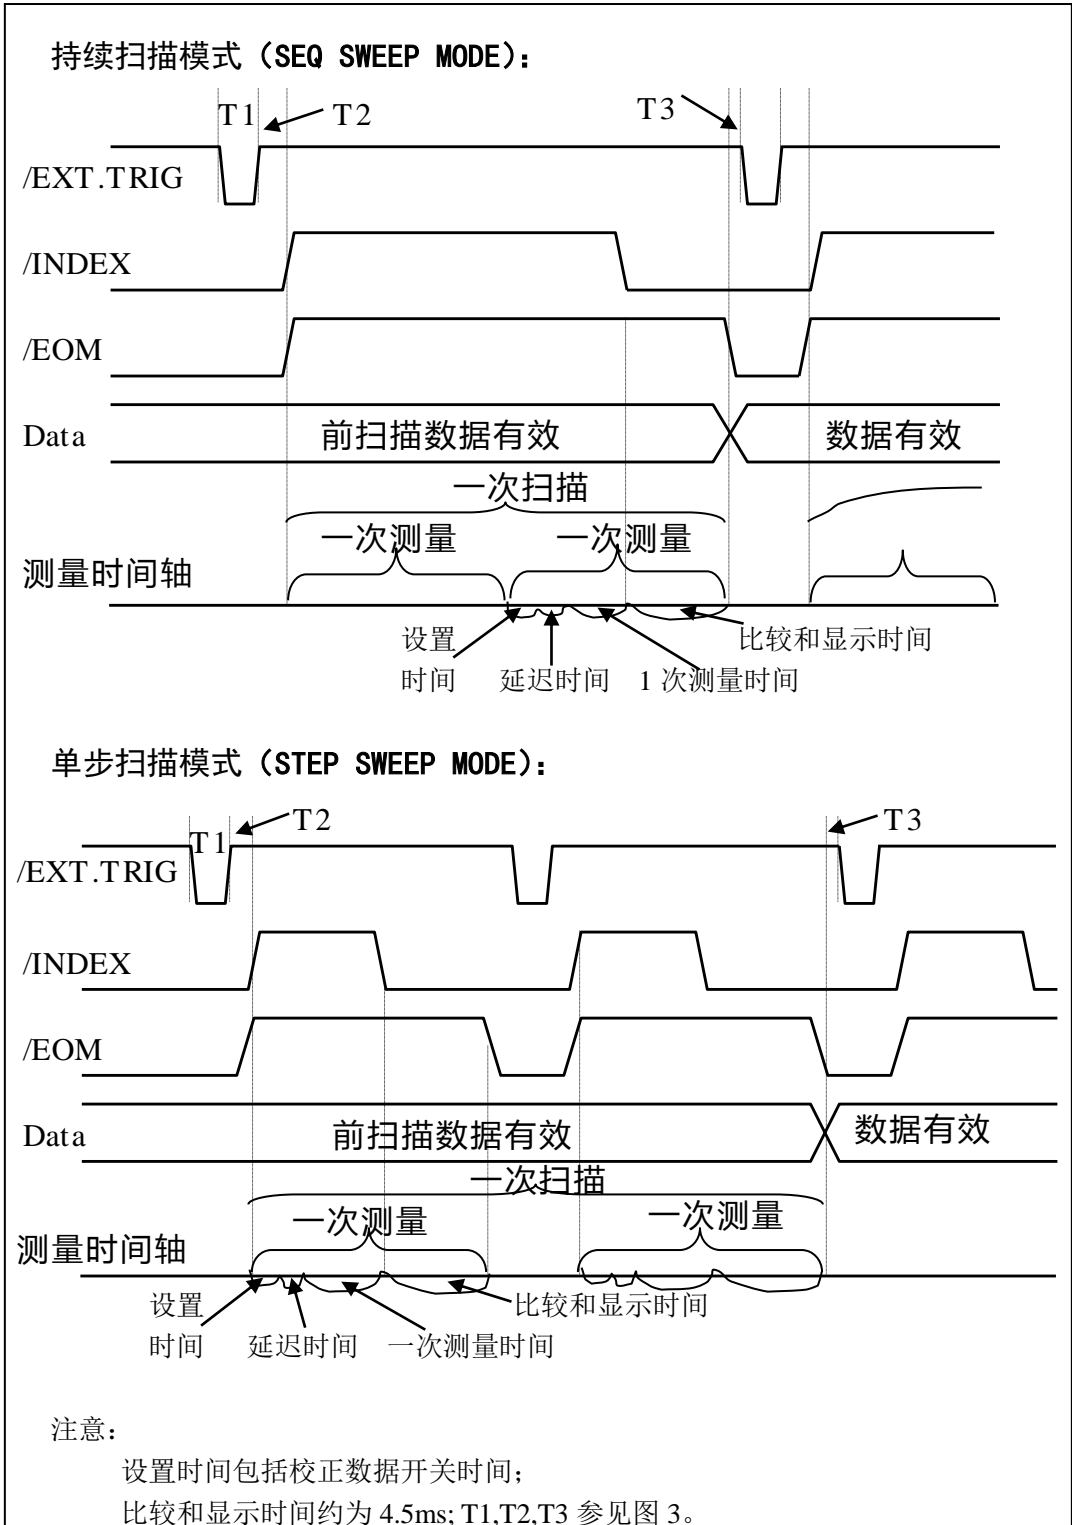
持续扫描模式（SEQ SWEEP MODE）：

T1 T2 T3

/EXT.TRIG

/INDEX

/EOM

Data 前扫描数据有效 数据有效

一次扫描

一次测量 一次测量

测量时间轴

设置时间 延迟时间 1 次测量时间 比较和显示时间

单步扫描模式（STEP SWEEP MODE）：

T1 T2 T3

/EXT.TRIG

/INDEX

/EOM

Data 前扫描数据有效 数据有效

一次扫描

一次测量 一次测量

测量时间轴

设置时间 延迟时间 一次测量时间 比较和显示时间

注意：

设置时间包括校正数据开关时间；

比较和显示时间约为 4.5ms; T1,T2,T3 参见图 3。